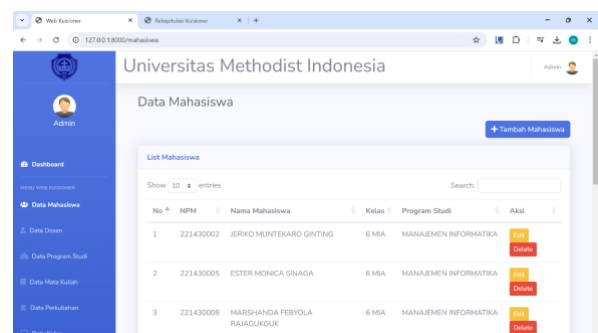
Web Kuisioner
Rekapitulasi Kuisioner
127.0.0.1:8000/mahasiswa

Universitas Methodist Indonesia
Admin

Admin

Dashboard
MENU WEB KUISIONER
Data Mahasiswa
Data Dosen
Data Program Studi
Data Mata Kuliah
Data Perkuliahan

Data Mahasiswa

+ Tambah Mahasiswa

List Mahasiswa

Show 10 entries
Search:

| No | NPM | Nama Mahasiswa | Kelas | Program Studi | Aksi |
|---|---|---|---|---|---|
| 1 | 221430002 | JERIKO MUNTEKARO GINTING | 6 MIA | MANAJEMEN INFORMATIKA | Edit Delete |
| 2 | 221430005 | ESTER MONICA SINAGA | 6 MIA | MANAJEMEN INFORMATIKA | Edit Delete |
| 3 | 221430008 | MARSHANDA FEBYOLA RAJAGUKGUK | 6 MIA | MANAJEMEN INFORMATIKA | Edit Delete |